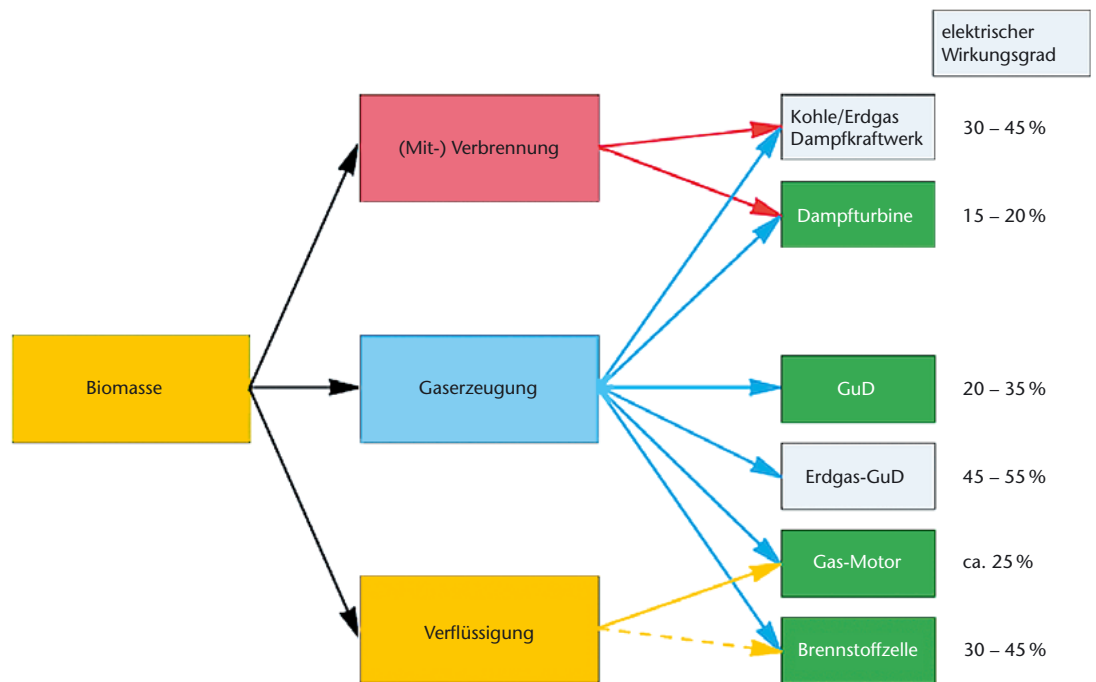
elektrischer Wirkungsgrad

(Mit-) Verbrennung

Kohle/Erdgas Dampfkraftwerk

30 – 45 %

Dampfturbine

15 – 20 %

Biomasse

Gaserzeugung

GuD

20 – 35 %

Erdgas-GuD

45 – 55 %

Gas-Motor

ca. 25 %

Verflüssigung

Brennstoffzelle

30 – 45 %